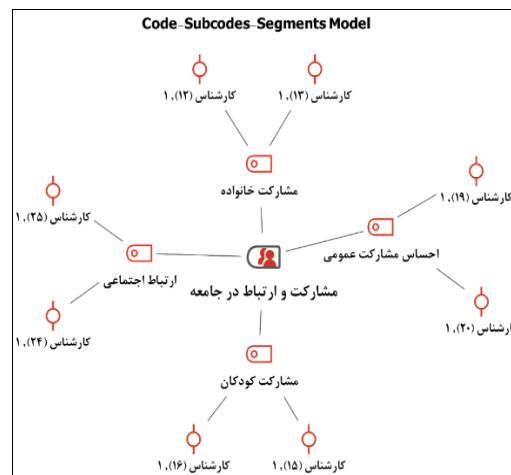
Code-Subcodes-Segments Model

کارشناس (۱۲)، ۱

کارشناس (۱۳)، ۱

مشارکت خانواده

کارشناس (۱۹)، ۱

کارشناس (۲۵)، ۱

احساس مشارکت عمومی

ارتباط اجتماعی

مشارکت و ارتباط در جامعه

ارشناس (۲۰)، ۱

کارشناس (۲۴)، ۱

مشارکت کودکان

کارشناس (۱۶)، ۱

کارشناس (۱۵)، ۱